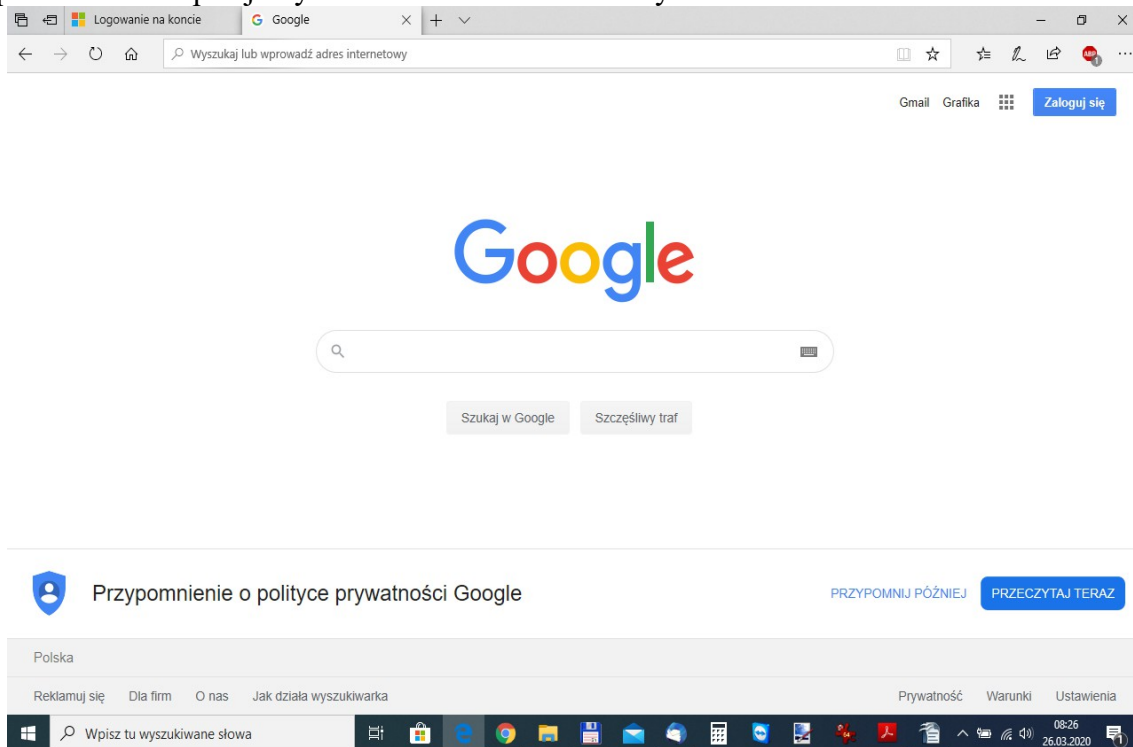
Logowanie na koncie

Google

Wyszukaj lub wprowadź adres internetowy

Gmail Grafika Zaloguj się

Google

Szukaj w Google Szczęśliwy traf

Przypomnienie o polityce prywatności Google

PRZYPOMNIJ PÓŹNIEJ PRZECZYTAJ TERAZ

Polska

Reklamuj się Dla firm O nas Jak działa wyszukiwarka

Prywatność Warunki Ustawienia

Wpisz tu wyszukiwane słowa

08:26
26.03.2020